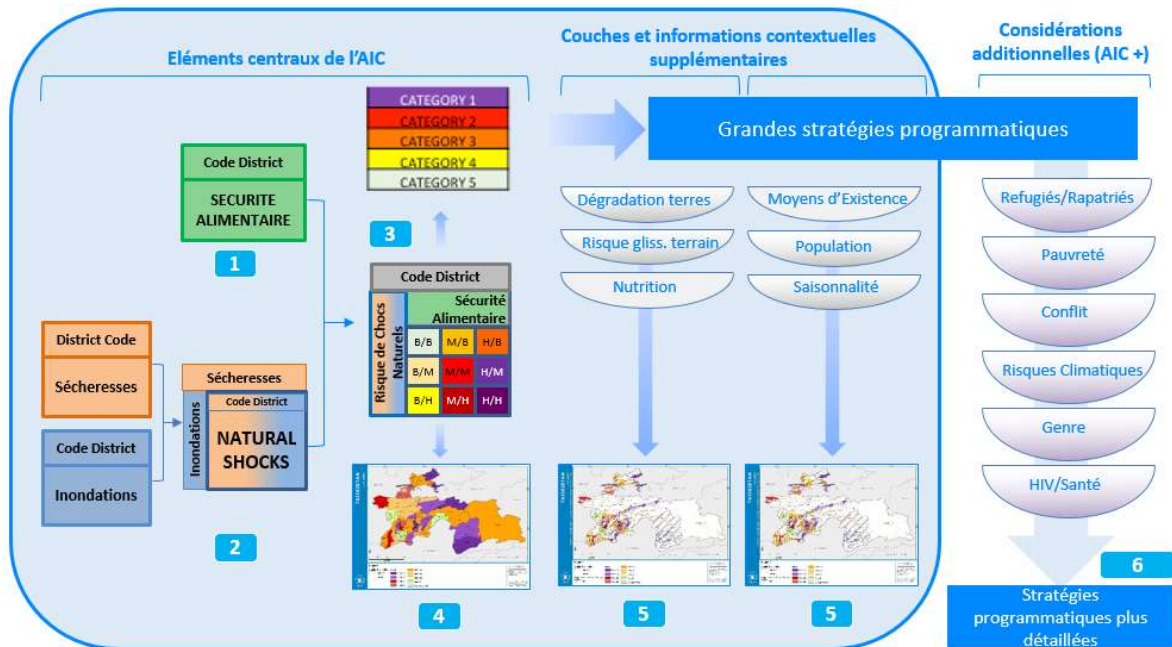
Eléments centraux de l'AIC

Couches et informations contextuelles supplémentaires

Considérations additionnelles (AIC +)

CATEGORY 1
CATEGORY 2
CATEGORY 3
CATEGORY 4
CATEGORY 5

Grandes stratégies programmatiques

Code District
SECURITE ALIMENTAIRE

1

3

Dégradation terres
Risque gliss. terrain
Nutrition

Moyens d'Existence
Population
Saisonnalité

Refugiés/Rapatriés
Pauvreté
Conflit
Risques Climatiques
Genre
HIV/Santé

Code District
Risque de Chocs Naturels
Sécurité Alimentaire

| B/B | M/B | H/B |
|---|---|---|
| B/M | M/M | H/M |
| B/H | M/H | H/H |

District Code
Sécheresses

Code District
Inondations

Sécheresses
Inondations
Code District
NATURAL SHOCKS

2

4

5

5

6

Stratégies programmatiques plus détaillées